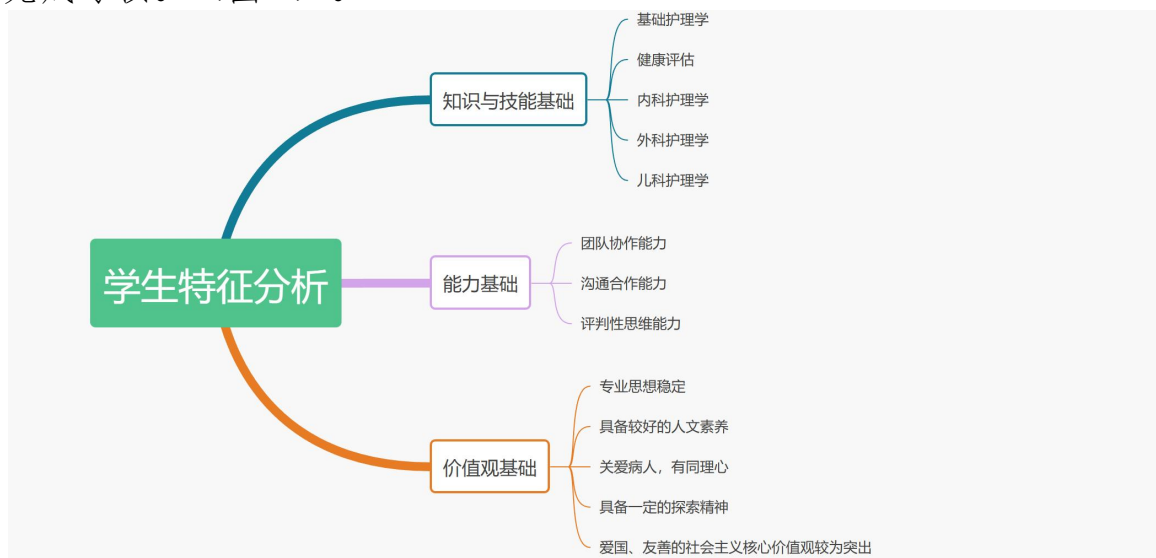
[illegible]

学生特征分析

知识与技能基础
基础护理学
健康评估
内科护理学
外科护理学
儿科护理学

能力基础
团队协作能力
沟通合作能力
评判性思维能力

价值观基础
专业思想稳定
具备较好的人文素养
关爱病人，有同理心
具备一定的探索精神
爱国、友善的社会主义核心价值观较为突出